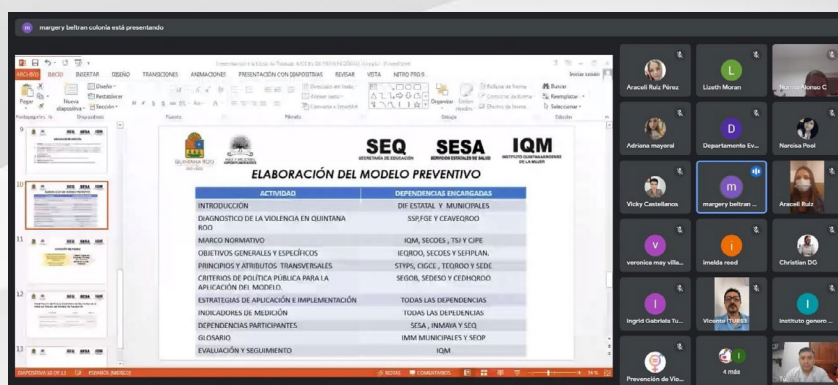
margery beltran colonia está presentando

ARCHIVO INICIO INSERTAR DISEÑO TRANSICIONES ANIMACIONES PRESENTACIÓN CON DIAPOSITIVAS REVISAR VISTA NITRO PRO 9

Pegar Nueva diapositiva Diseño Restablecer Sección Portapapeles Diapositivas Fuente Párrafo Dibujo Organizar Estilos rápidos Relleno de forma Contorno de forma Efectos de forma Buscar Reemplazar Seleccionar Edición

QUINTANA ROO

SEQ SECRETARÍA DE EDUCACIÓN

SESA SERVICIOS ESTATALES DE SALUD

IQM INSTITUTO QUINTANARROENSE DE LA MUJER

ELABORACIÓN DEL MODELO PREVENTIVO

| ACTIVIDAD | DEPENDENCIAS ENCARGADAS |
|---|---|
| INTRODUCCIÓN | DIF ESTATAL Y MUNICIPALES |
| DIAGNOSTICO DE LA VIOLENCIA EN QUINTANA ROO | SSP,FGE Y CEAVEQROO |
| MARCO NORMATIVO | IQM, SECOES , TSJ Y CJPE |
| OBJETIVOS GENERALES Y ESPECÍFICOS | IEQROO, SECOES Y SEFIPLAN. |
| PRINCIPIOS Y ATRIBUTOS TRANSVERSALES | STYPS, CIGCE , TEQROO Y SEDE |
| CRITERIOS DE POLÍTICA PUBLICA PARA LA APLICACIÓN DEL MODELO. | SEGOB, SEDESO Y CEDHQROO |
| ESTRATEGIAS DE APLICACIÓN E IMPLEMENTACIÓN | TODAS LAS DEPENDENCIAS |
| INDICADORES DE MEDICIÓN | TODAS LAS DEPENDENCIAS |
| DEPENDENCIAS PARTICIPANTES | SESA , INMAYA Y SEQ |
| GLOSARIO | IMM MUNICIPALES Y SEOP |
| EVALUACIÓN Y SEGUIMIENTO | IQM |

DIAPOSITIVA 10 DE 13 ESPAÑOL (MÉXICO) NOTAS COMENTARIOS

Araceli Ruiz Pérez
Lizeth Moran
Norma Alonso C
Adriana mayoral
Departamento Ev...
Narcisa Pool
Vicky Castellanos
margery beltran ...
Araceli Ruiz
veronica may villa...
imelda reed
Christian DG
Ingrid Gabriela Tu...
Vicente ITUBSS
Instituto genero ...
Prevención de Vio...
4 más